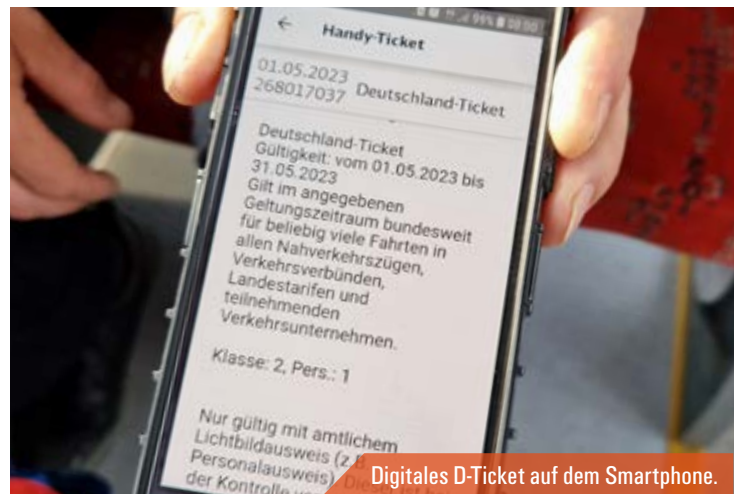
Handy-Ticket

01.05.2023
268017037 Deutschland-Ticket

Deutschland-Ticket
Gültigkeit: vom 01.05.2023 bis 31.05.2023
Gilt im angegebenen Geltungszeitraum bundesweit für beliebig viele Fahrten in allen Nahverkehrszügen, Verkehrsverbünden, Landestarifen und teilnehmenden Verkehrsunternehmen.

Klasse: 2, Pers.: 1

Nur gültig mit amtlichem Lichtbildausweis (z.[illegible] Personalausweis) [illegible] der Kontrolle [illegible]

Digitales D-Ticket auf dem Smartphone.